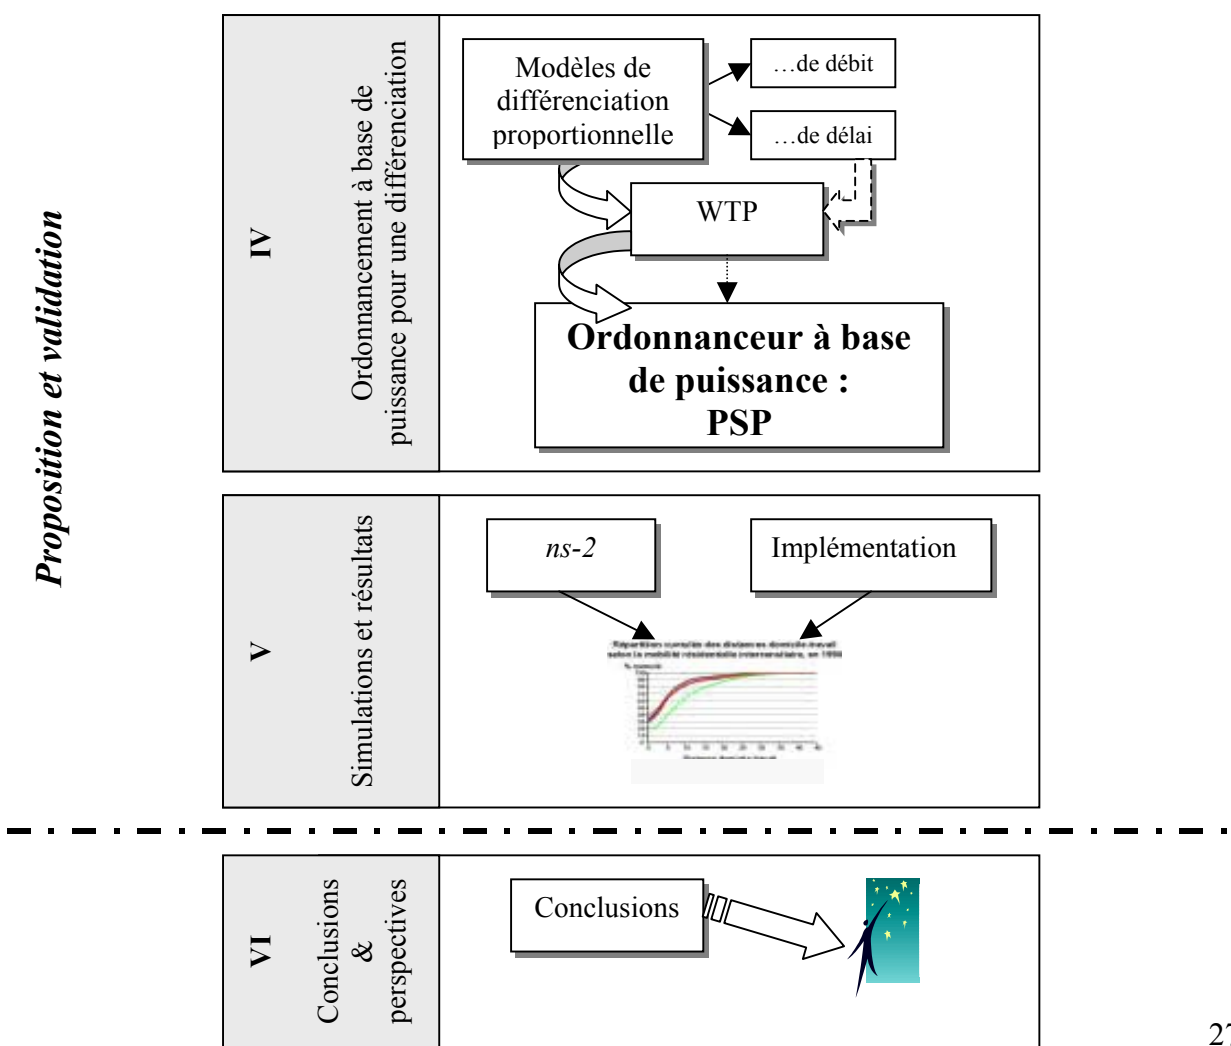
Proposition et validation

IV

Ordonnancement à base de puissance pour une différenciation

Modèles de différenciation proportionnelle

…de débit

…de délai

WTP

Ordonnanceur à base de puissance : PSP

V

Simulations et résultats

ns-2

Implémentation

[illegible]

VI

Conclusions & perspectives

Conclusions

27